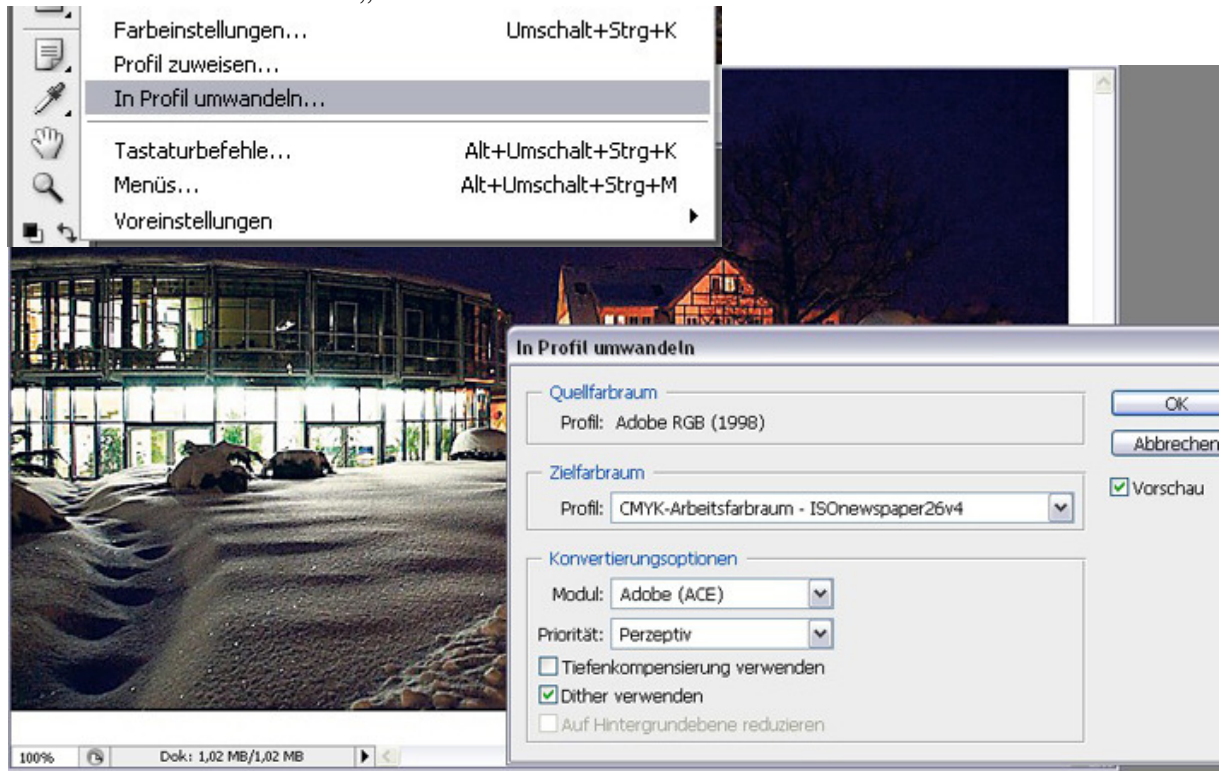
Farbeinstellungen... Umschalt+Strg+K
Profil zuweisen...
In Profil umwandeln...
Tastaturbefehle... Alt+Umschalt+Strg+K
Menüs... Alt+Umschalt+Strg+M
Voreinstellungen

In Profil umwandeln

Quellfarbraum
Profil: Adobe RGB (1998)

Zielfarbraum
Profil: CMYK-Arbeitsfarbraum - ISOnewspaper26v4

Konvertierungsoptionen
Modul: Adobe (ACE)
Priorität: Perzeptiv
Tiefenkompensierung verwenden
Dither verwenden
Auf Hintergrundebene reduzieren

OK
Abbrechen
Vorschau

100%
Dok: 1,02 MB/1,02 MB